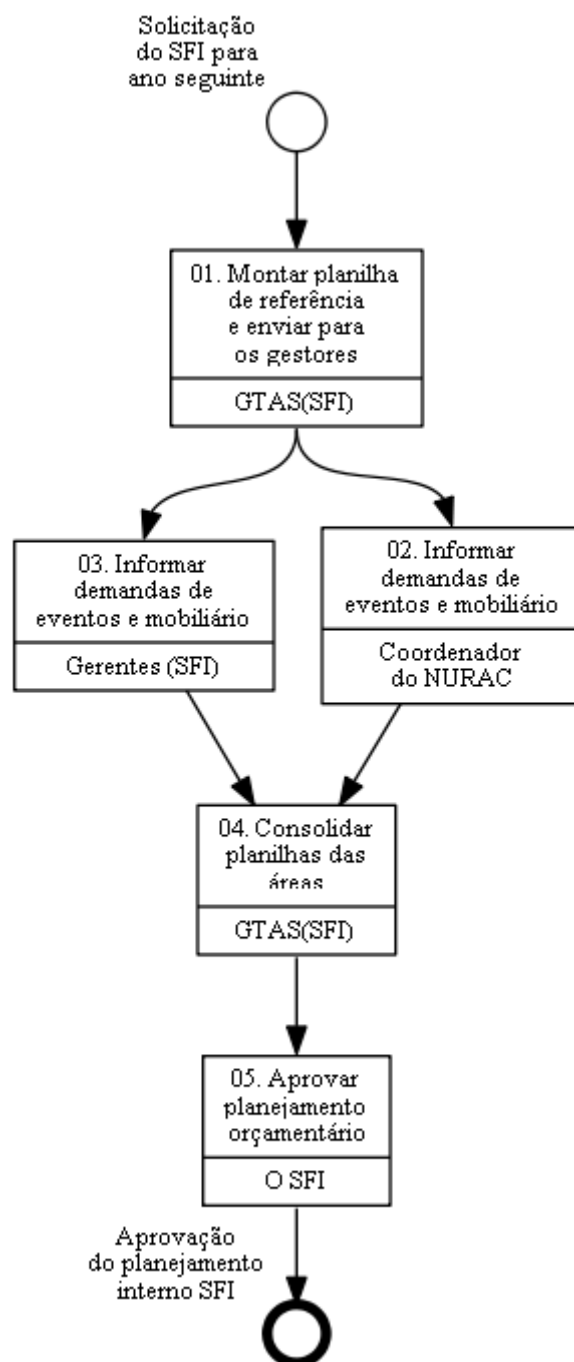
Solicitação do SFI para ano seguinte

01. Montar planilha de referência e enviar para os gestores

GTAS(SFI)

03. Informar demandas de eventos e mobiliário

Gerentes (SFI)

02. Informar demandas de eventos e mobiliário

Coordenador do NURAC

04. Consolidar planilhas das áreas

GTAS(SFI)

05. Aprovar planejamento orçamentário

O SFI

Aprovação do planejamento interno SFI